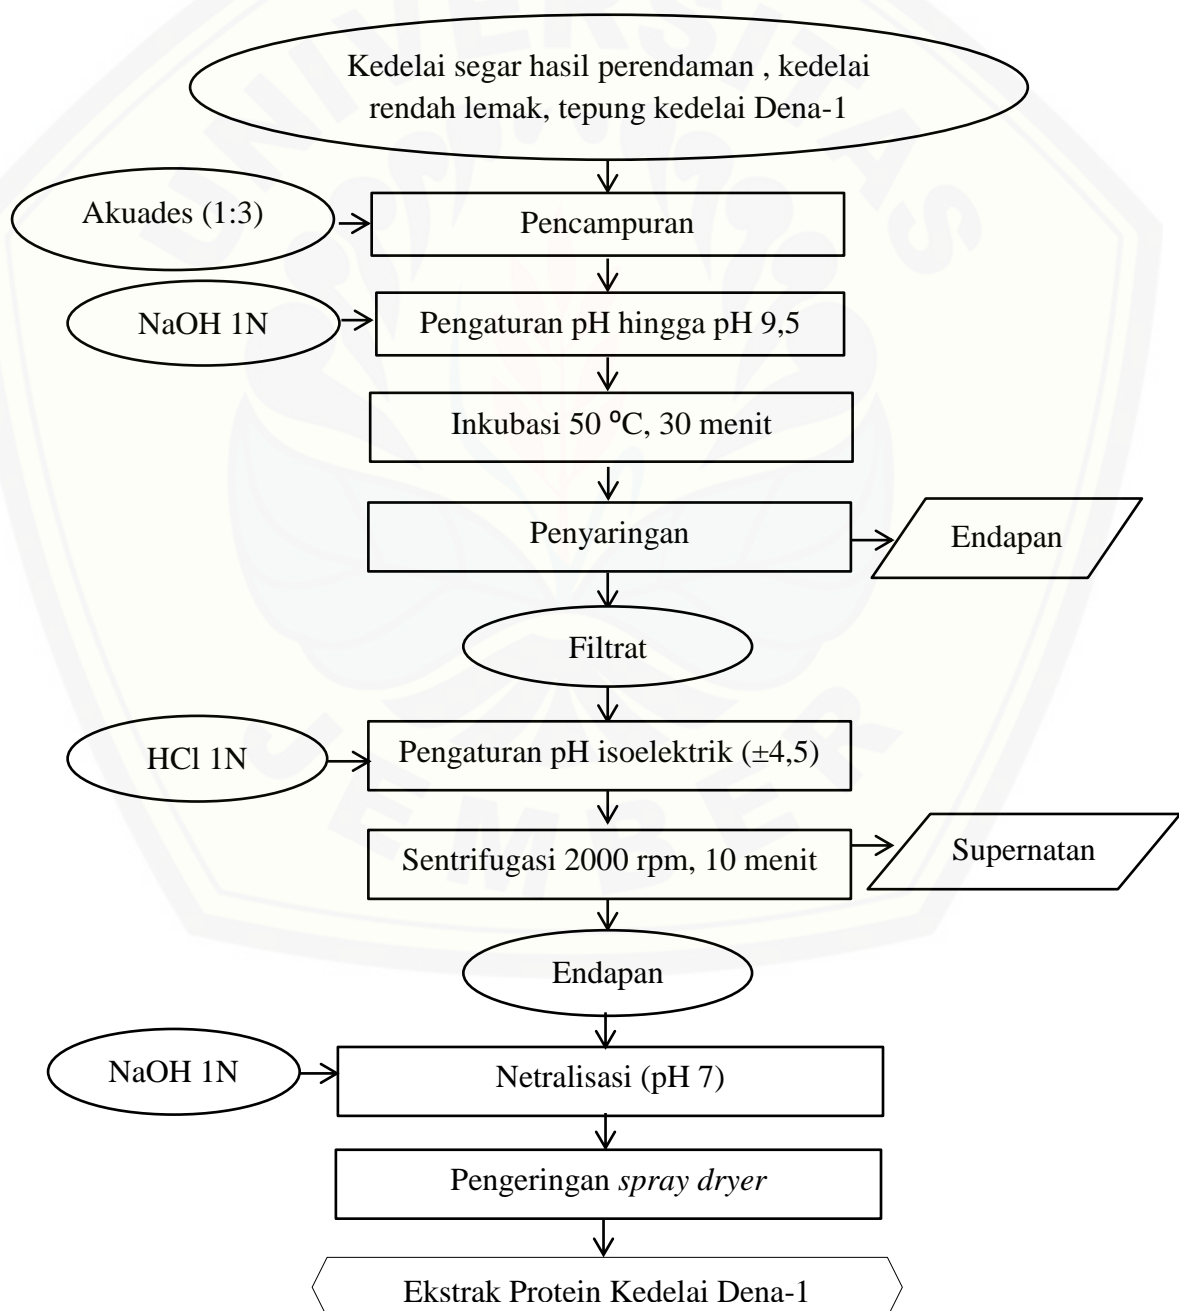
Kedelai segar hasil perendaman , kedelai rendah lemak, tepung kedelai Dena-1

Akuades (1:3)

Pencampuran

NaOH 1N

Pengaturan pH hingga pH 9,5

Inkubasi 50 $^{o}$C, 30 menit

Penyaringan

Endapan

Filtrat

HCl 1N

Pengaturan pH isoelektrik (±4,5)

Sentrifugasi 2000 rpm, 10 menit

Supernatan

Endapan

NaOH 1N

Netralisasi (pH 7)

Pengeringan spray dryer

Ekstrak Protein Kedelai Dena-1